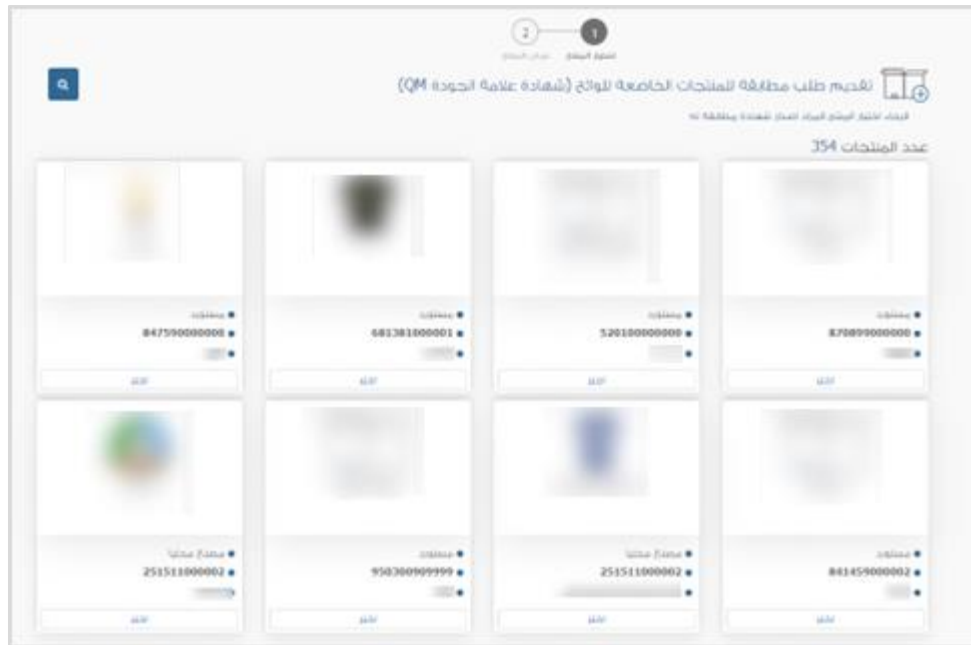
2 1

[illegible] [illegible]

تقديم طلب مطابقة للمنتجات الخاضعة للوائح (شهادة علامة الجودة QM)

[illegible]

عدد المنتجات 354

• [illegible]
• 870899000000
• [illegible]
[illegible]

• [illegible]
• 520100000000
• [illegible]
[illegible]

• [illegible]
• 681381000001
• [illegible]
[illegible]

• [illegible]
• 847590000000
• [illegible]
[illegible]

• مستورد
• 841459000002
• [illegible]
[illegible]

• مصنع محليا
• 251511000002
• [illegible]
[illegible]

• مستورد
• 950300909999
• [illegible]
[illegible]

• مصنع محليا
• 251511000002
• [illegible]
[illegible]